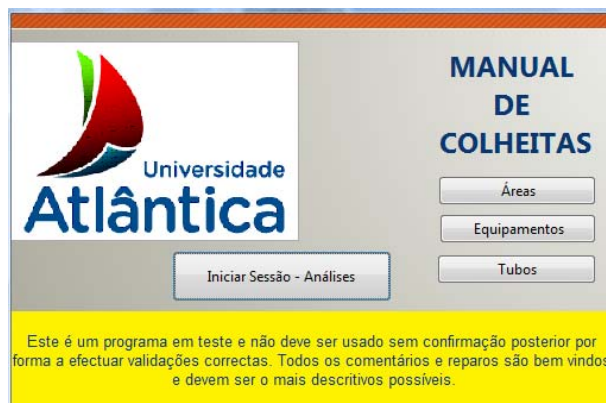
Universidade
Atlântica

MANUAL
DE
COLHEITAS

Áreas

Equipamentos

Tubos

Iniciar Sessão - Análises

Este é um programa em teste e não deve ser usado sem confirmação posterior por forma a efectuar validações correctas. Todos os comentários e reparos são bem vindos e devem ser o mais descritivos possíveis.